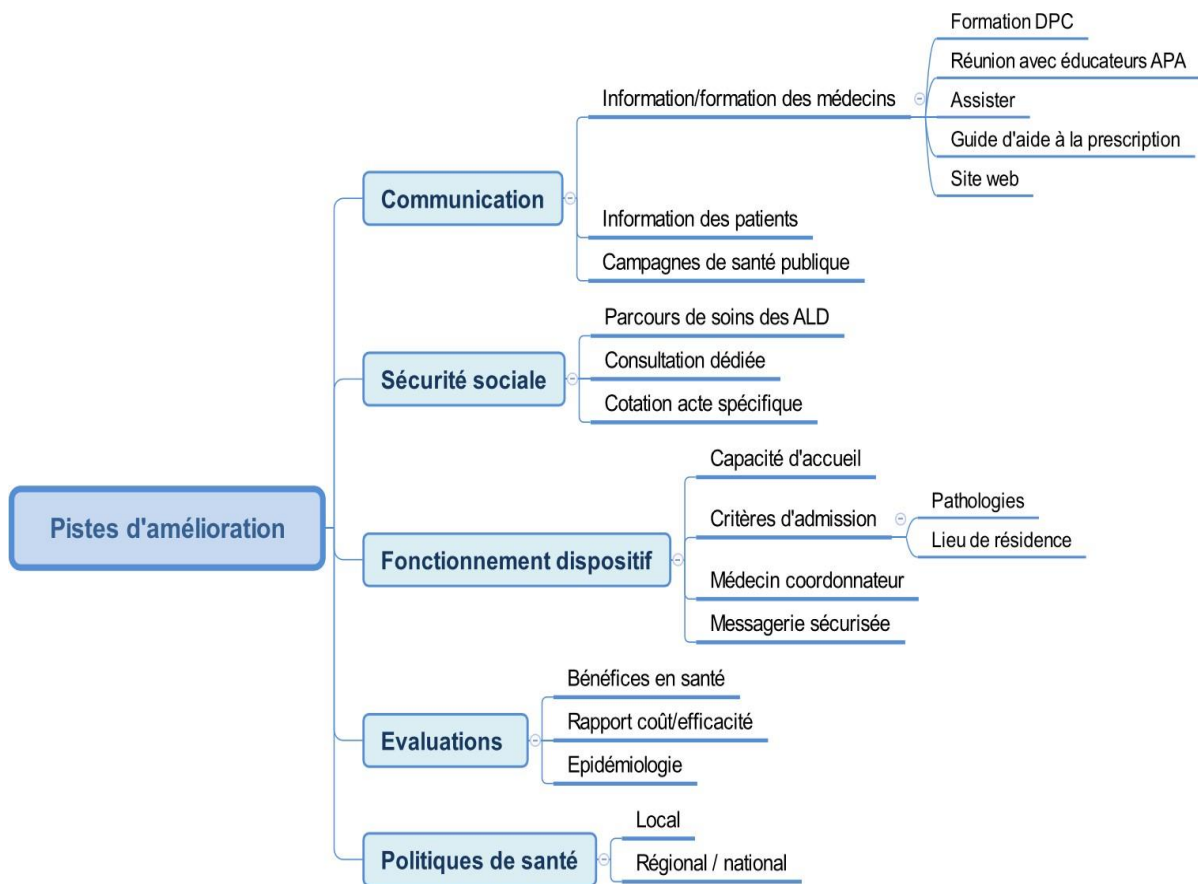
Pistes d'amélioration

Communication
Information/formation des médecins
Formation DPC
Réunion avec éducateurs APA
Assister
Guide d'aide à la prescription
Site web
Information des patients
Campagnes de santé publique

Sécurité sociale
Parcours de soins des ALD
Consultation dédiée
Cotation acte spécifique

Fonctionnement dispositif
Capacité d'accueil
Critères d'admission
Pathologies
Lieu de résidence
Médecin coordonnateur
Messagerie sécurisée

Evaluations
Bénéfices en santé
Rapport coût/efficacité
Epidémiologie

Politiques de santé
Local
Régional / national